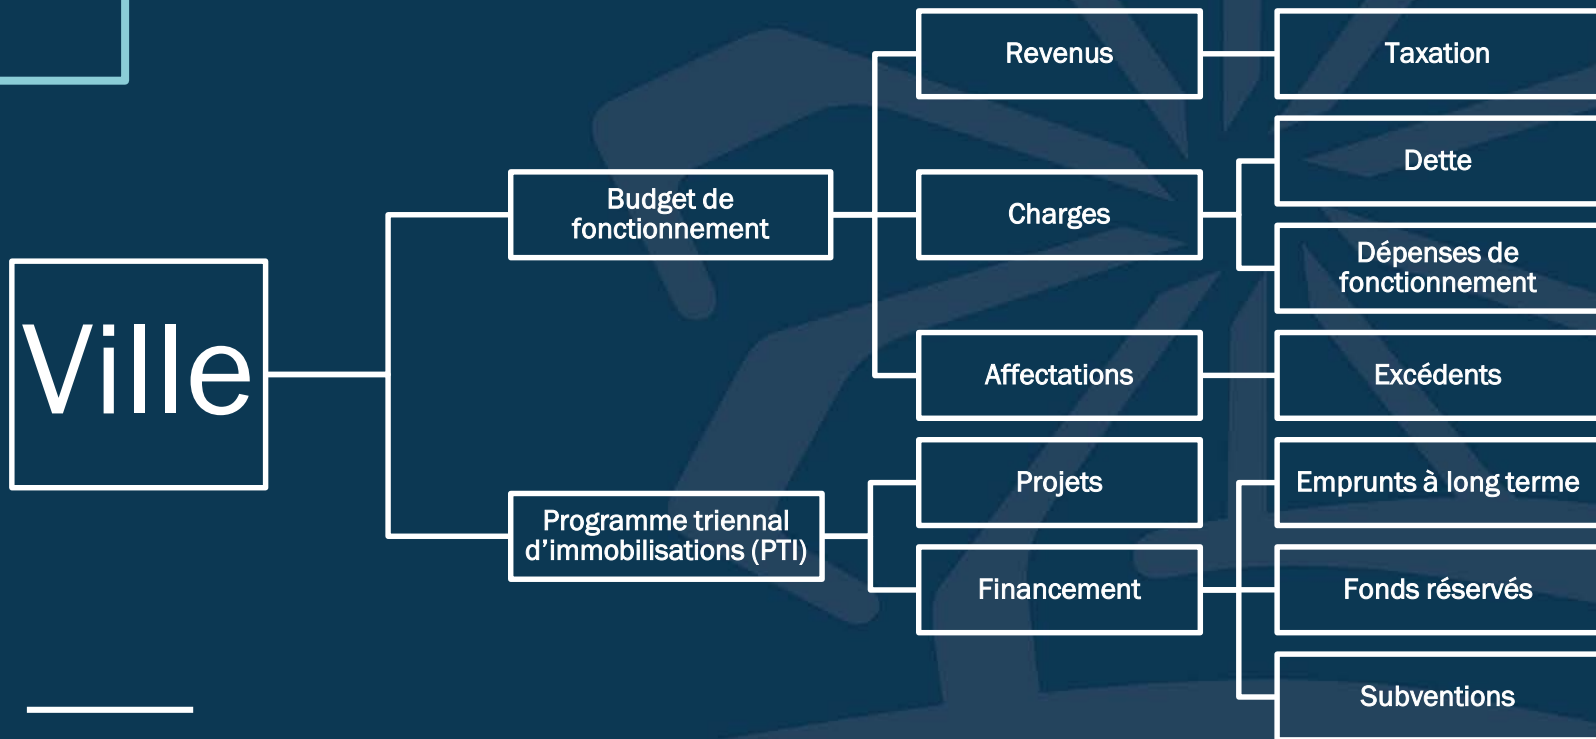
Ville

Budget de fonctionnement

Programme triennal d’immobilisations (PTI)

Revenus

Charges

Affectations

Projets

Financement

Taxation

Dette

Dépenses de fonctionnement

Excédents

Emprunts à long terme

Fonds réservés

Subventions